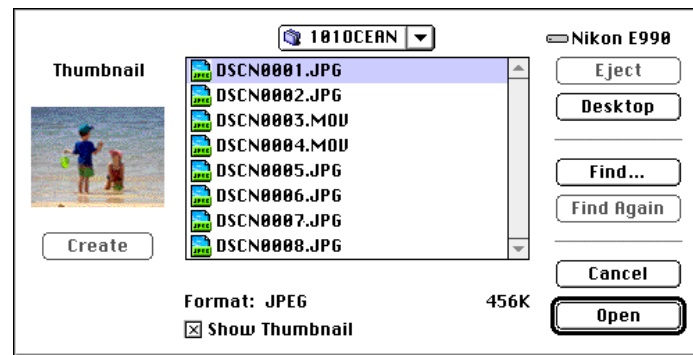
101OCEAN

Nikon E990

Thumbnail

DSCN0001.JPG
DSCN0002.JPG
DSCN0003.MOV
DSCN0004.MOV
DSCN0005.JPG
DSCN0006.JPG
DSCN0007.JPG
DSCN0008.JPG

Eject

Desktop

Find...

Find Again

Create

Cancel

Format: JPEG

456K

☒ Show Thumbnail

Open